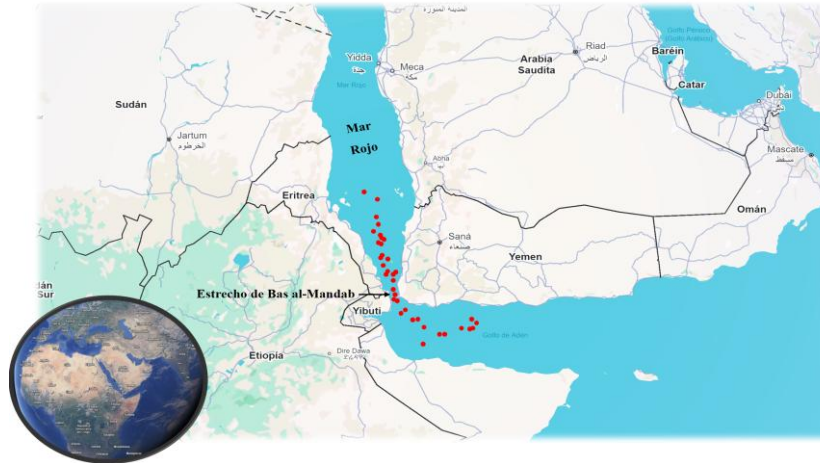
المدينة المنورة
Yidda
جدة
Meca
مكة
Riad
الرياض
Baréin
Golfo Pérsico (Golfo Arábigo)
Arabia Saudita
Catar
Dubái
دبي
Sudán
Mar Rojo
Mar
Rojo
Jartum
الخرطوم
Abha
Mascate
مسقط
Eritrea
Omán
Saná
صنعاء
Yemen
Estrecho de Bas al-Mandab
dán
Sur
Yibuti
Golfo de Adén
Etiopía
Dire Dawa